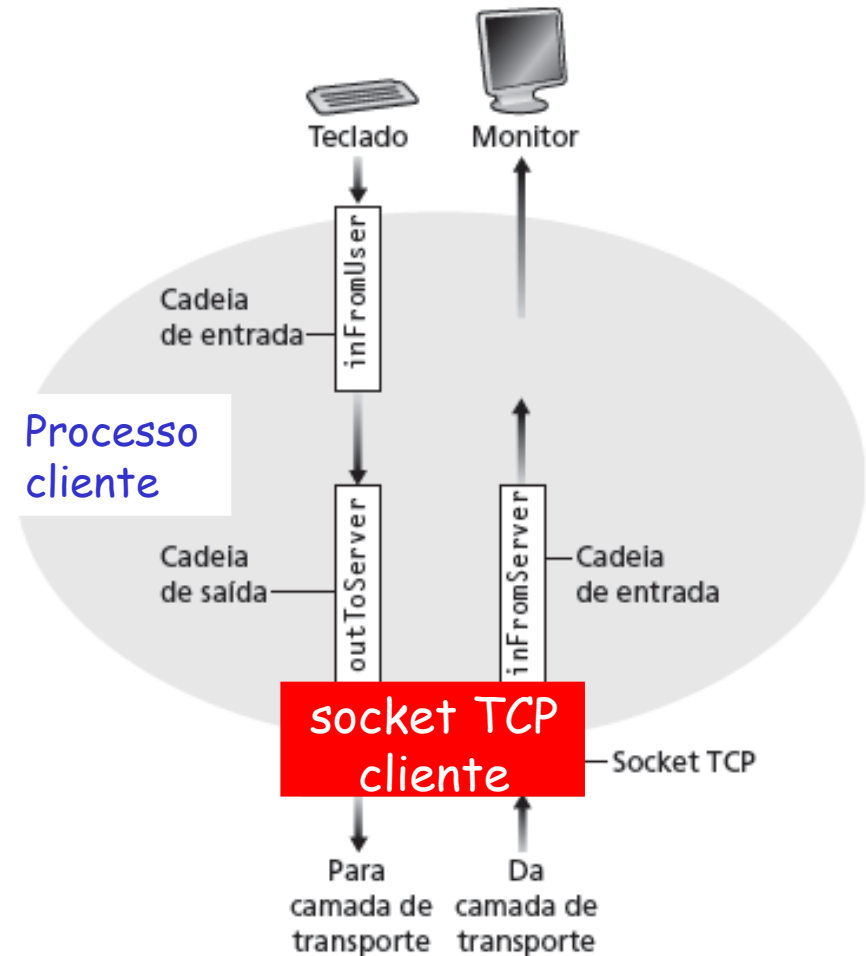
Teclado

Monitor

inFromUser

Cadeia de entrada

Processo cliente

outToServer

Cadeia de saída

inFromServer

Cadeia de entrada

socket TCP cliente

Socket TCP

Para camada de transporte

Da camada de transporte